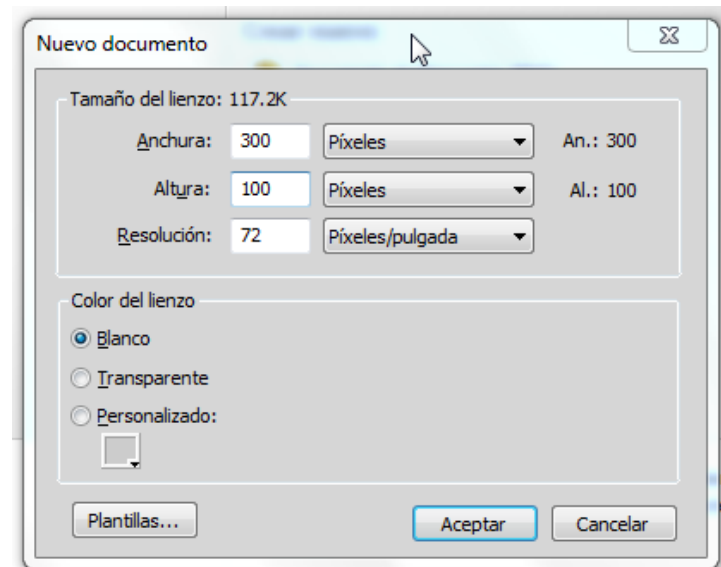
Nuevo documento

Tamaño del lienzo: 117.2K

Anchura: 300 Píxeles An.: 300

Altura: 100 Píxeles Al.: 100

Resolución: 72 Píxeles/pulgada

Color del lienzo

Blanco

Transparente

Personalizado:

Plantillas...

Aceptar

Cancelar